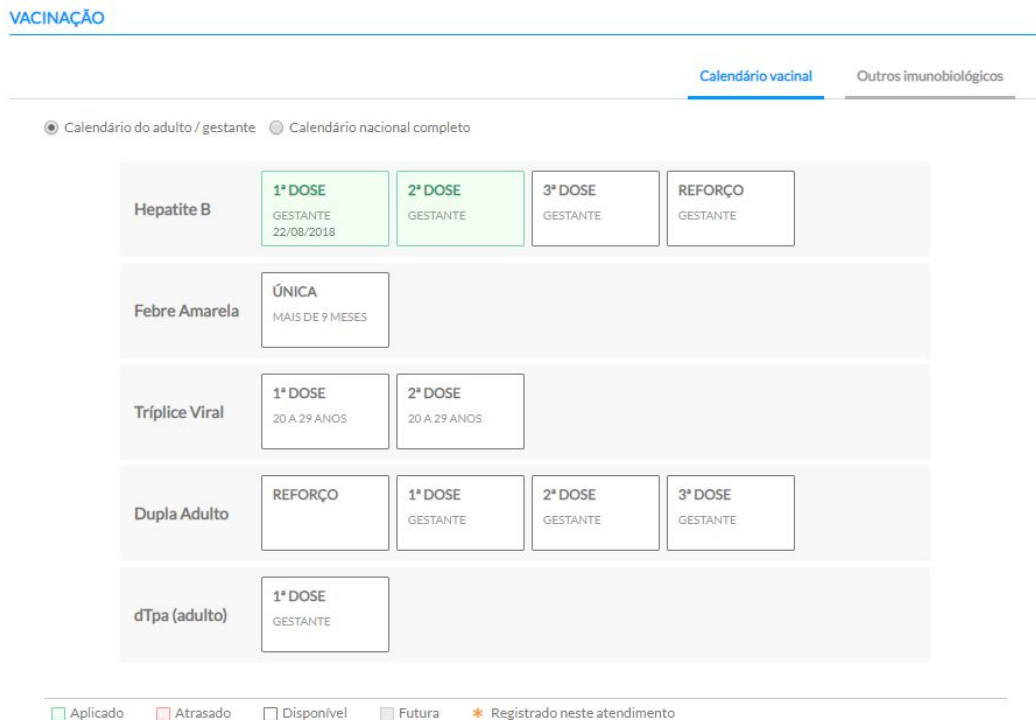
VACINAÇÃO

Calendário vacinal    Outros imunobiológicos

Calendário do adulto / gestante    Calendário nacional completo

Hepatite B
1ª DOSE
GESTANTE
22/08/2018
2ª DOSE
GESTANTE
3ª DOSE
GESTANTE
REFORÇO
GESTANTE

Febre Amarela
ÚNICA
MAIS DE 9 MESES

Tríplice Viral
1ª DOSE
20 A 29 ANOS
2ª DOSE
20 A 29 ANOS

Dupla Adulto
REFORÇO
1ª DOSE
GESTANTE
2ª DOSE
GESTANTE
3ª DOSE
GESTANTE

dTpa (adulto)
1ª DOSE
GESTANTE

Aplicado    Atrasado    Disponível    Futura    * Registrado neste atendimento